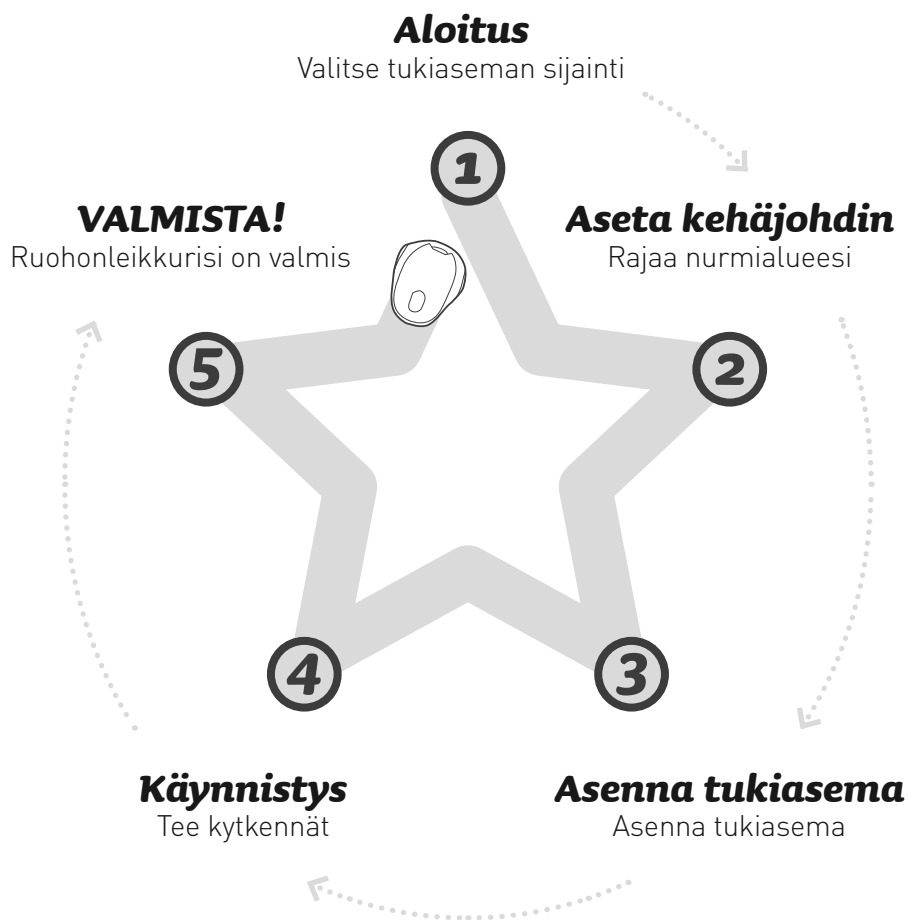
**Aloitus**
Valitse tukiaseman sijainti

1

**Aseta kehäjohdin**
Rajaa nurmialueesi

2

3

**Asenna tukiasema**
Asenna tukiasema

4

**Käynnistys**
Tee kytkennät

5

**VALMISTA!**
Ruohonleikkurisi on valmis